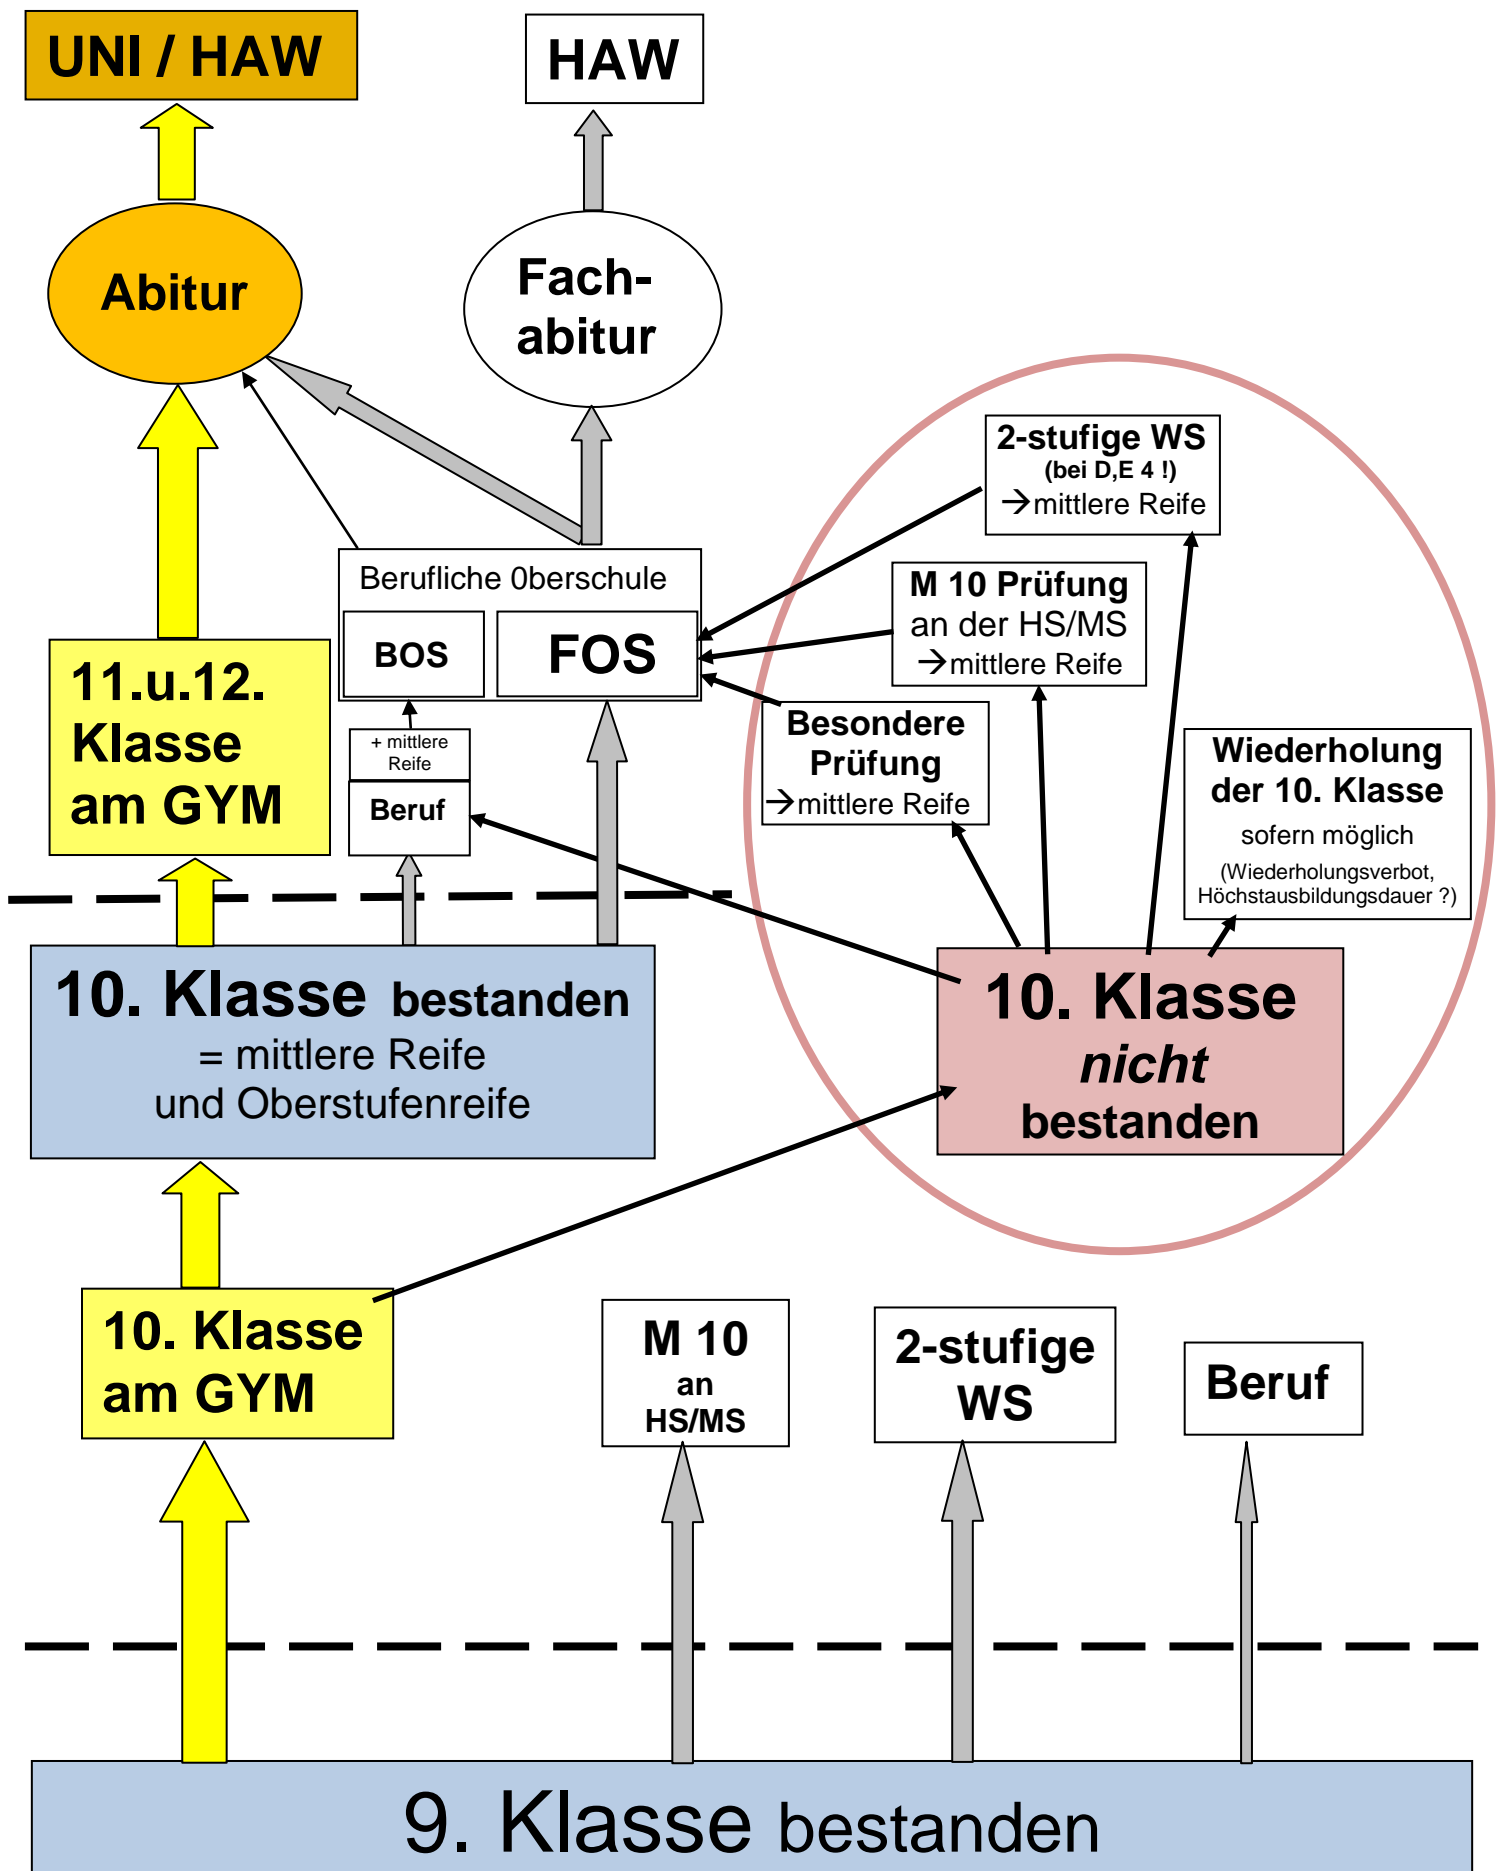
UNI / HAW

HAW

Abitur

Fach-abitur

2-stufige WS
(bei D,E 4 !)
→mittlere Reife

Berufliche 0berschule

BOS

FOS

M 10 Prüfung
an der HS/MS
→mittlere Reife

11.u.12. Klasse am GYM

+ mittlere Reife

Beruf

Besondere Prüfung
→mittlere Reife

Wiederholung der 10. Klasse
sofern möglich
(Wiederholungsverbot, Höchstausbildungsdauer ?)

10. Klasse bestanden
= mittlere Reife
und Oberstufenreife

10. Klasse
*nicht*
bestanden

10. Klasse am GYM

M 10
an
HS/MS

2-stufige WS

Beruf

9. Klasse bestanden